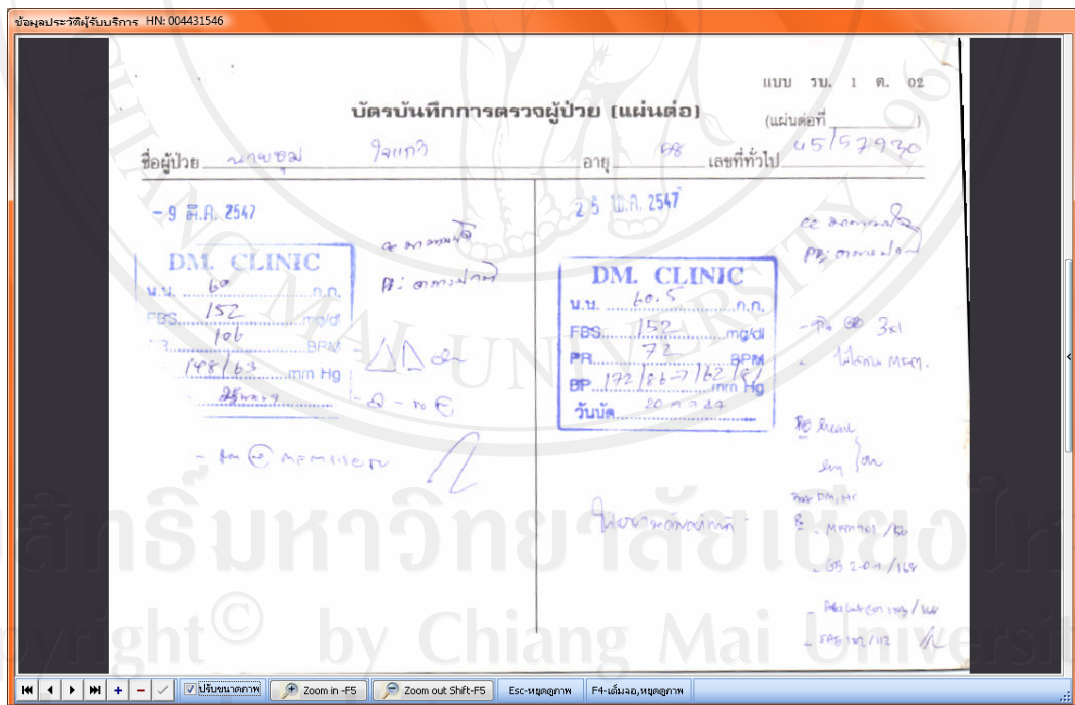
ข้อมูลประวัติผู้รับบริการ HN: 004431546

แบบ รบ. 1 ต. 02

บัตรบันทึกการตรวจผู้ป่วย (แผ่นต่อ)

(แผ่นต่อที่ )

ชื่อผู้ป่วย นายชุม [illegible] อายุ 68 เลขที่ทั่วไป 45/57930

- 9 ต.ค. 2547

DM. CLINIC
น.น. 60 ก.ก.
FBS 152 mg/dl
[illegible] 106 BPM
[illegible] 148/63 mm Hg
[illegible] 25 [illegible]

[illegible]
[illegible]

- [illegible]

- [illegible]

2 5 พ.ย. 2547

DM. CLINIC
น.น. 60.5 ก.ก.
FBS 152 mg/dl
PR 72 BPM
BP 172/86 → 162/81 mm Hg
วันนัด 20 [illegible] 48

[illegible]
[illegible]

- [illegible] 3x1
- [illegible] MFM.

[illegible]
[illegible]

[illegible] DM, HT
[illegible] - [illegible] /80
- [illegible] 2-0-1 /168
- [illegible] /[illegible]
- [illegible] /112

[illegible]

Copyright© by Chiang Mai University

ปรับขนาดภาพ
Zoom in -F5
Zoom out Shift-F5
Esc-หยุดดูภาพ
F4-เต็มจอ,หยุดดูภาพ